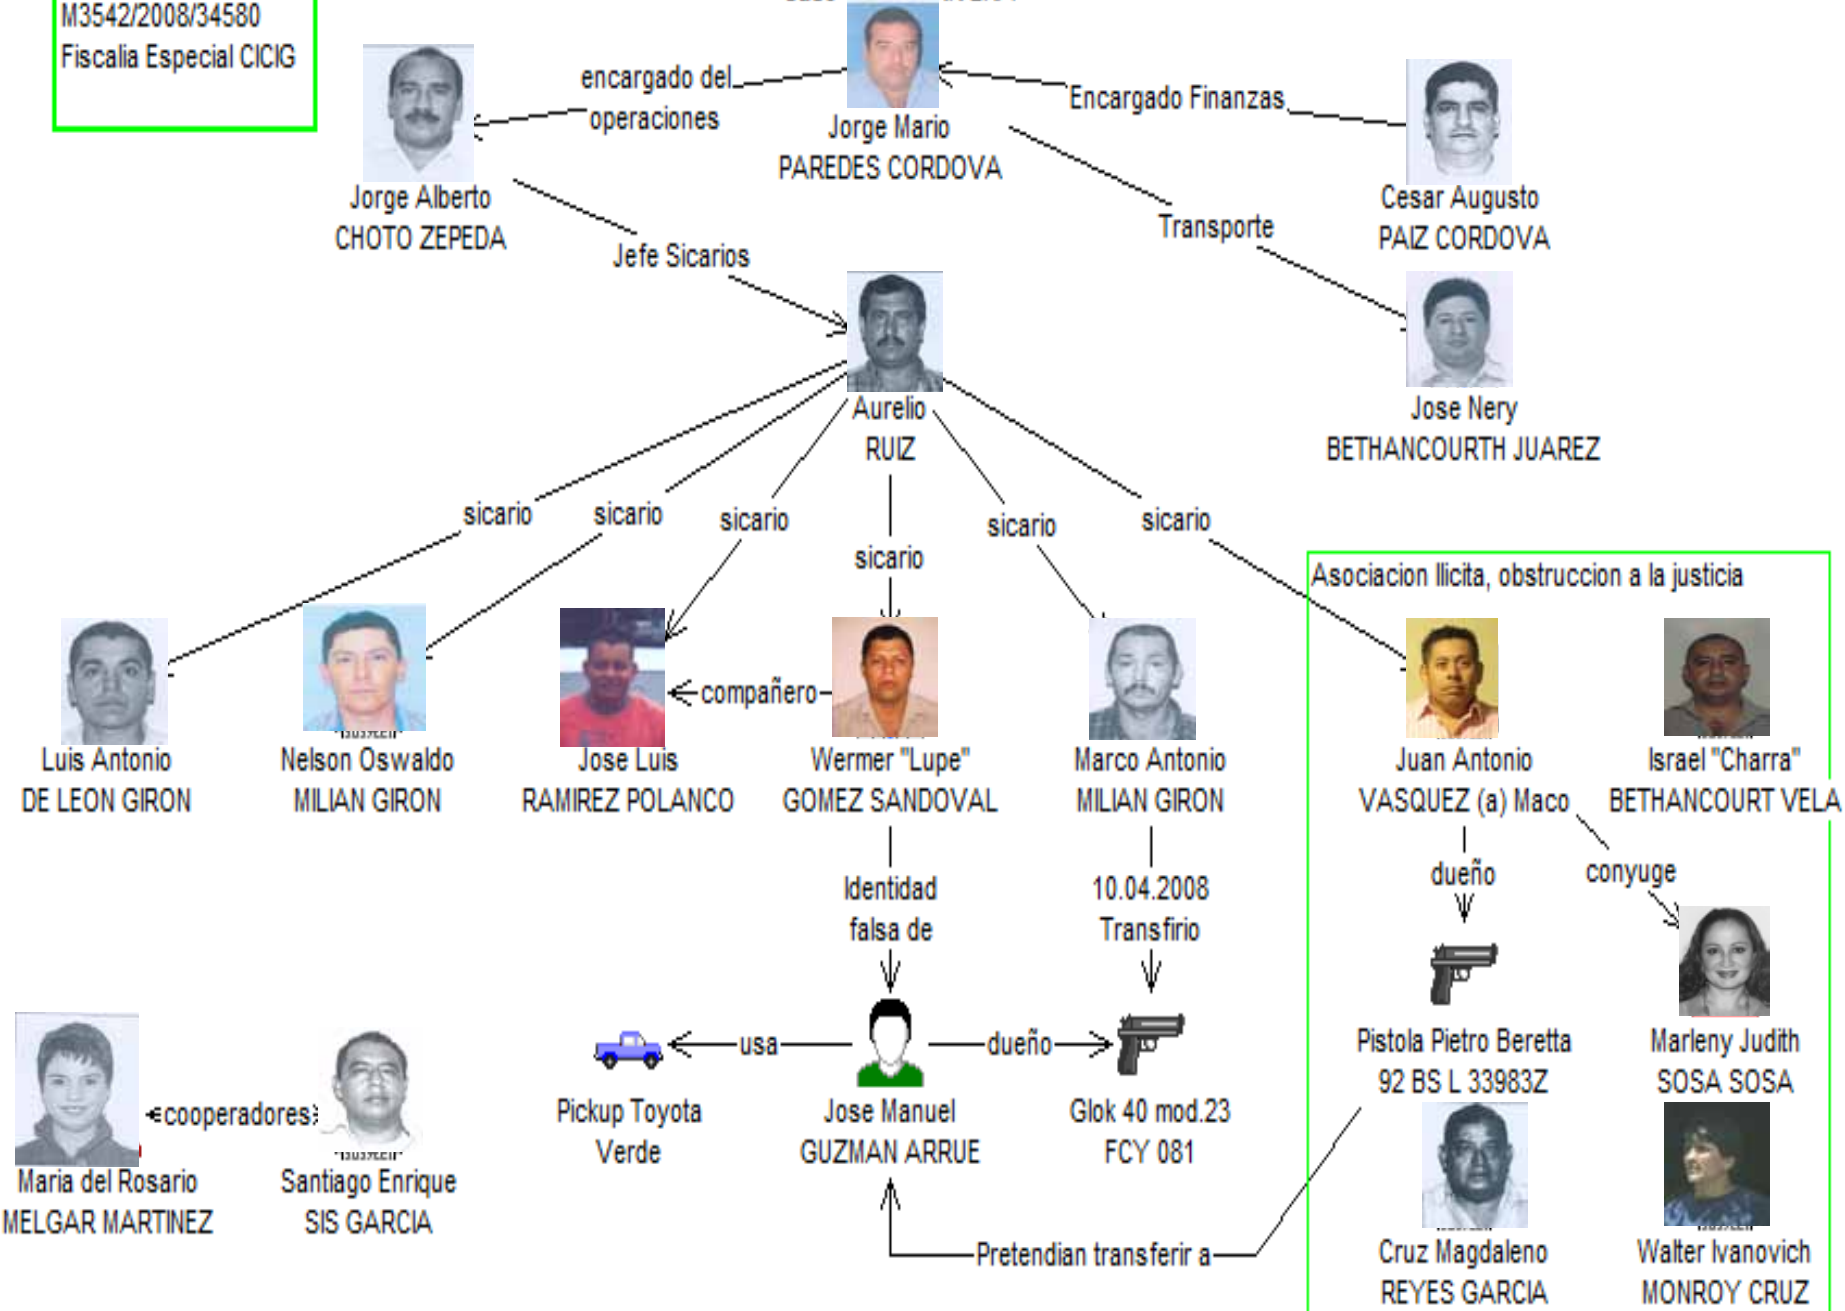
M3542/2008/34580
Fiscalia Especial CICIG

Jorge Mario
PAREDES CORDOVA

encargado del operaciones

Encargado Finanzas

Jorge Alberto
CHOTO ZEPEDA

Cesar Augusto
PAIZ CORDOVA

Jefe Sicarios

Transporte

Aurelio
RUIZ

Jose Nery
BETHANCOURTH JUAREZ

sicario

sicario

sicario

sicario

sicario

sicario

Asociacion Ilicita, obstruccion a la justicia

compañero

Luis Antonio
DE LEON GIRON

Nelson Oswaldo
MILIAN GIRON

Jose Luis
RAMIREZ POLANCO

Wermer "Lupe"
GOMEZ SANDOVAL

Marco Antonio
MILIAN GIRON

Juan Antonio
VASQUEZ (a) Maco

Israel "Charra"
BETHANCOURT VELA

Identidad falsa de

10.04.2008
Transfirio

dueño

conyuge

usa

dueño

cooperadores

Pistola Pietro Beretta
92 BS L 33983Z

Marleny Judith
SOSA SOSA

Maria del Rosario
MELGAR MARTINEZ

Santiago Enrique
SIS GARCIA

Pickup Toyota
Verde

Jose Manuel
GUZMAN ARRUE

Glok 40 mod.23
FCY 081

Pretendian transferir a

Cruz Magdaleno
REYES GARCIA

Walter Ivanovich
MONROY CRUZ